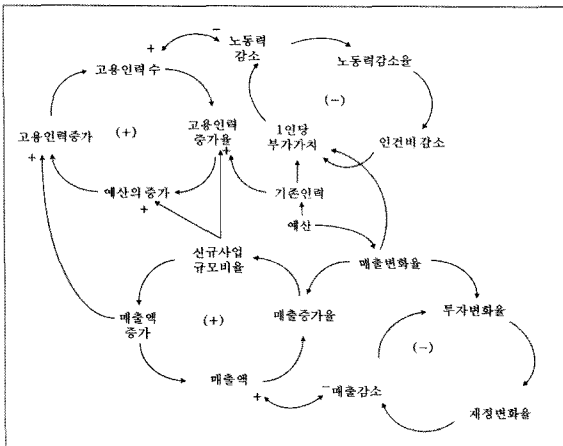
+
−
노동력 감소
노동력감소율
고용인력 수
(−)
고용인력증가
(+)
고용인력 증가율
1인당 부가가치
인건비 감소
+
예산의 증가
+
기존인력
예산
신규사업 규모비율
매출변화율
매출액 증가
(+)
매출증가율
투자변화율
(−)
매출액
+
−
매출감소
재정변화율